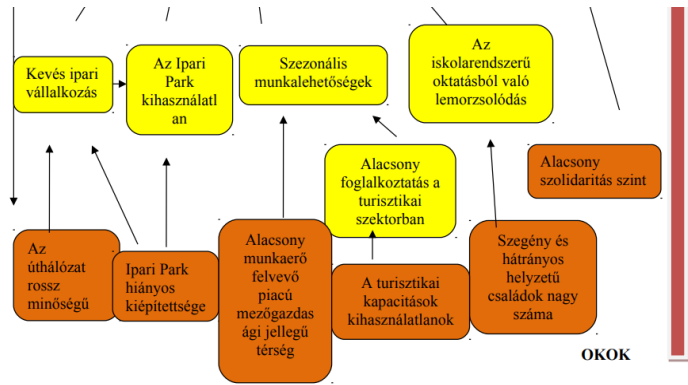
Kevés ipari vállalkozás

Az Ipari Park kihasználatlan

Szezonális munkalehetőségek

Az iskolarendszerű oktatásból való lemorzsolódás

Alacsony foglalkoztatás a turisztikai szektorban

Alacsony szolidaritás szint

Az úthálózat rossz minőségű

Ipari Park hiányos kiépítettsége

Alacsony munkaerő felvevő piacú mezőgazdasági jellegű térség

A turisztikai kapacitások kihasználatlanok

Szegény és hátrányos helyzetű családok nagy száma

OKOK